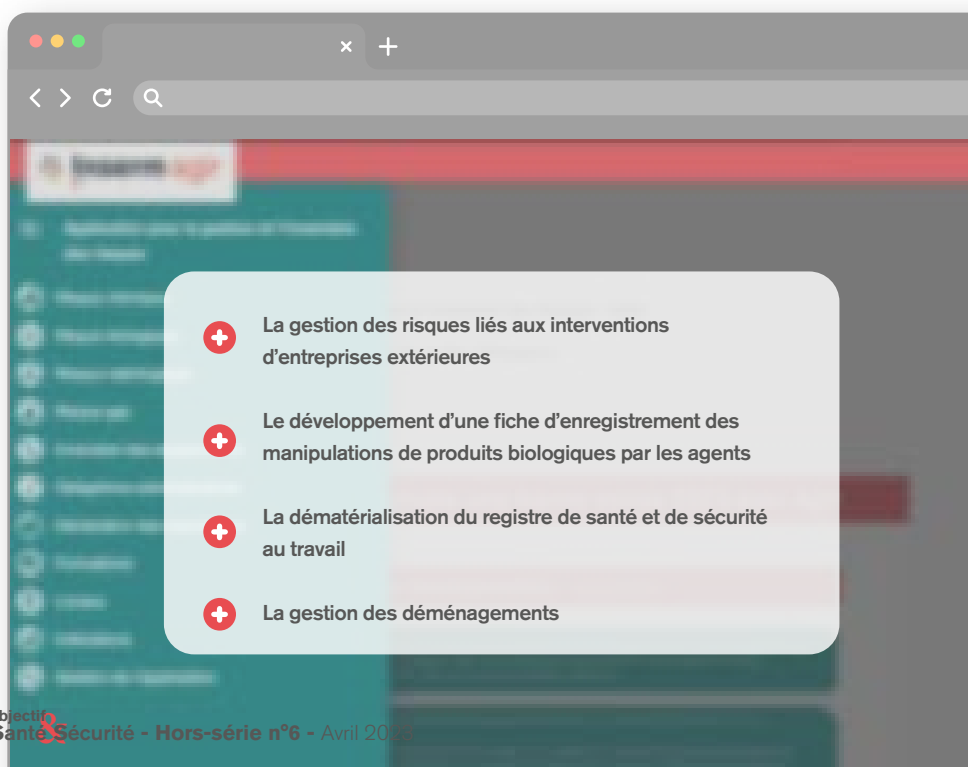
La gestion des risques liés aux interventions d'entreprises extérieures

Le développement d'une fiche d'enregistrement des manipulations de produits biologiques par les agents

La dématérialisation du registre de santé et de sécurité au travail

La gestion des déménagements

bjectif Santé & Sécurité - Hors-série n°6 - Avril 20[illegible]